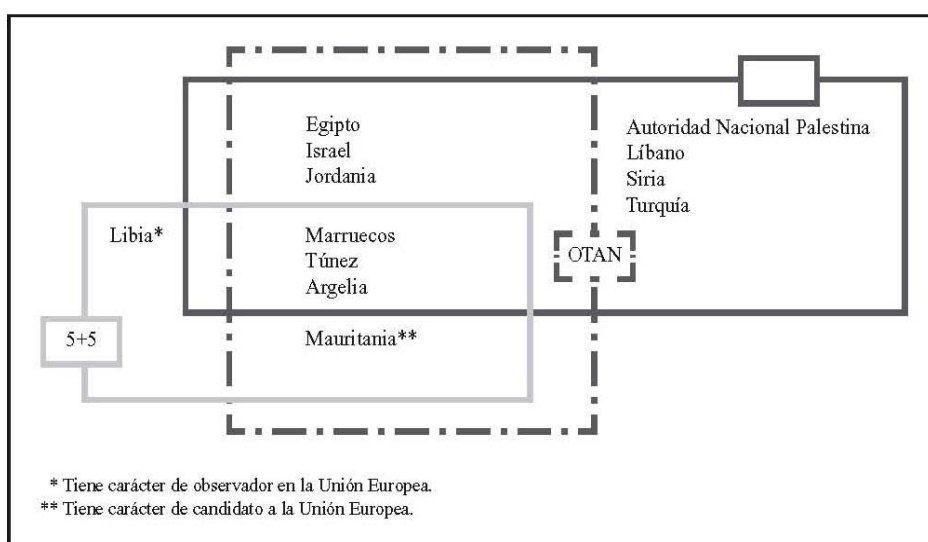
Egipto
Israel
Jordania

Autoridad Nacional Palestina
Líbano
Siria
Turquía

Libia*

Marruecos
Túnez
Argelia

OTAN

5+5

Mauritania**

* Tiene carácter de observador en la Unión Europea.
** Tiene carácter de candidato a la Unión Europea.